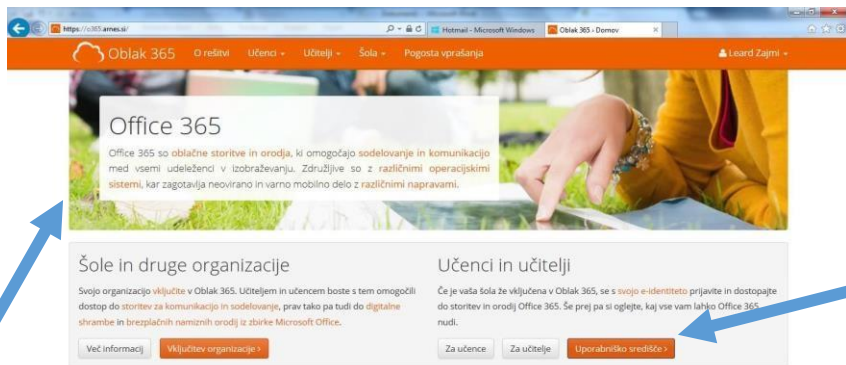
https://o365.arnes.si/
Hotmail - Microsoft Windows
Oblak 365 - Domov

Oblak 365 O rešitvi Učenci Učitelji Šola Pogosta vprašanja
Leard Zajmi

Office 365

Office 365 so oblačne storitve in orodja, ki omogočajo sodelovanje in komunikacijo med vsemi udeleženci v izobraževanju. Združljive so z različnimi operacijskimi sistemi, kar zagotavlja neovirano in varno mobilno delo z različnimi napravami.

Šole in druge organizacije

Svojo organizacijo vključite v Oblak 365. Učiteljem in učencem boste s tem omogočili dostop do storitev za komunikacijo in sodelovanje, prav tako pa tudi do digitalne shrambe in brezplačnih namiznih orodij iz zbirke Microsoft Office.

Več informacij
Vključitev organizacije ›

Učenci in učitelji

Če je vaša šola že vključena v Oblak 365, se s svojo e-identiteto prijavite in dostopajte do storitev in orodij Office 365. Še prej pa si oglejte, kaj vse vam lahko Office 365 nudi.

Za učence
Za učitelje
Uporabniško središče ›